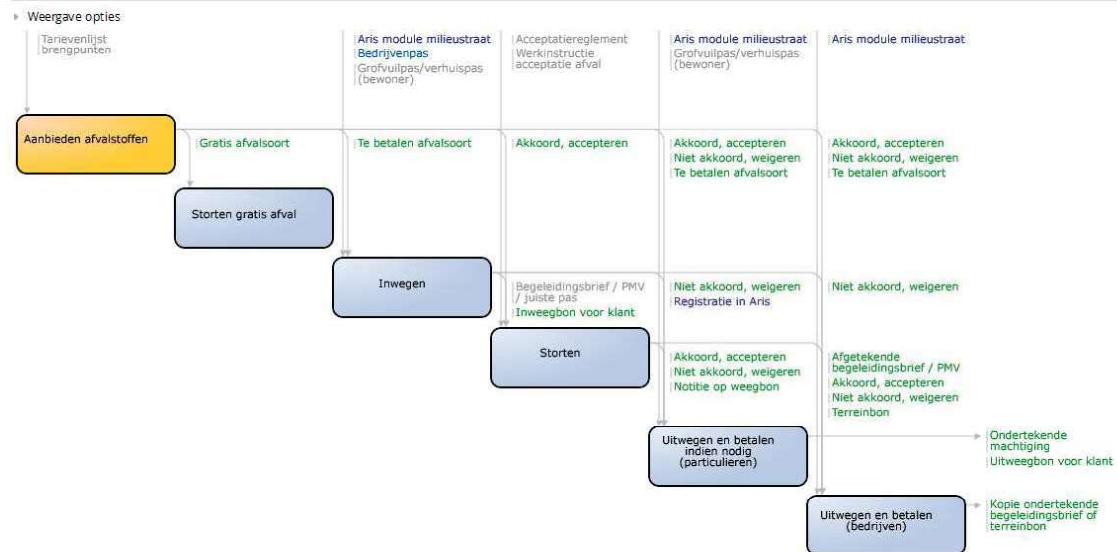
Weergave opties

Tarievenlijst brengpunten

Aris module milieustraat
Bedrijvenpas
Grofvuilpas/verhuispas (bewoner)

Acceptatiereglement
Werkinstructie acceptatie afval

Aris module milieustraat
Grofvuilpas/verhuispas (bewoner)

Aris module milieustraat

Aanbieden afvalstoffen

Gratis afvalsoort

Te betalen afvalsoort

Akkoord, accepteren

Akkoord, accepteren
Niet akkoord, weigeren
Te betalen afvalsoort

Akkoord, accepteren
Niet akkoord, weigeren
Te betalen afvalsoort

Storten gratis afval

Inwegen

Begeleidingsbrief / PMV / juiste pas
Inweegbon voor klant

Niet akkoord, weigeren
Registratie in Aris

Niet akkoord, weigeren

Storten

Akkoord, accepteren
Niet akkoord, weigeren
Notitie op weegbon

Afgetekende begeleidingsbrief / PMV
Akkoord, accepteren
Niet akkoord, weigeren
Terreinbon

Uitwegen en betalen indien nodig (particulieren)

Ondertekende machtiging
Uitweegbon voor klant

Uitwegen en betalen (bedrijven)

Kopie ondertekende begeleidingsbrief of terreinbon